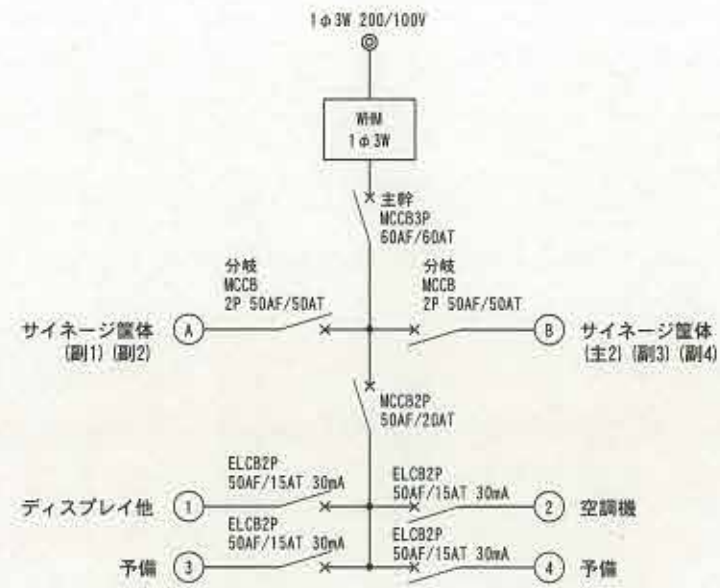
1φ3W 200/100V

WHM
1φ3W

主幹
MCCB3P
60AF/60AT

分岐
MCCB
2P 50AF/50AT

分岐
MCCB
2P 50AF/50AT

サイネージ筐体 A
(副1) (副2)

B サイネージ筐体
(主2) (副3) (副4)

MCCB2P
50AF/20AT

ELCB2P
50AF/15AT 30mA

ELCB2P
50AF/15AT 30mA

ディスプレイ他 1

2 空調機

ELCB2P
50AF/15AT 30mA

ELCB2P
50AF/15AT 30mA

予備 3

4 予備